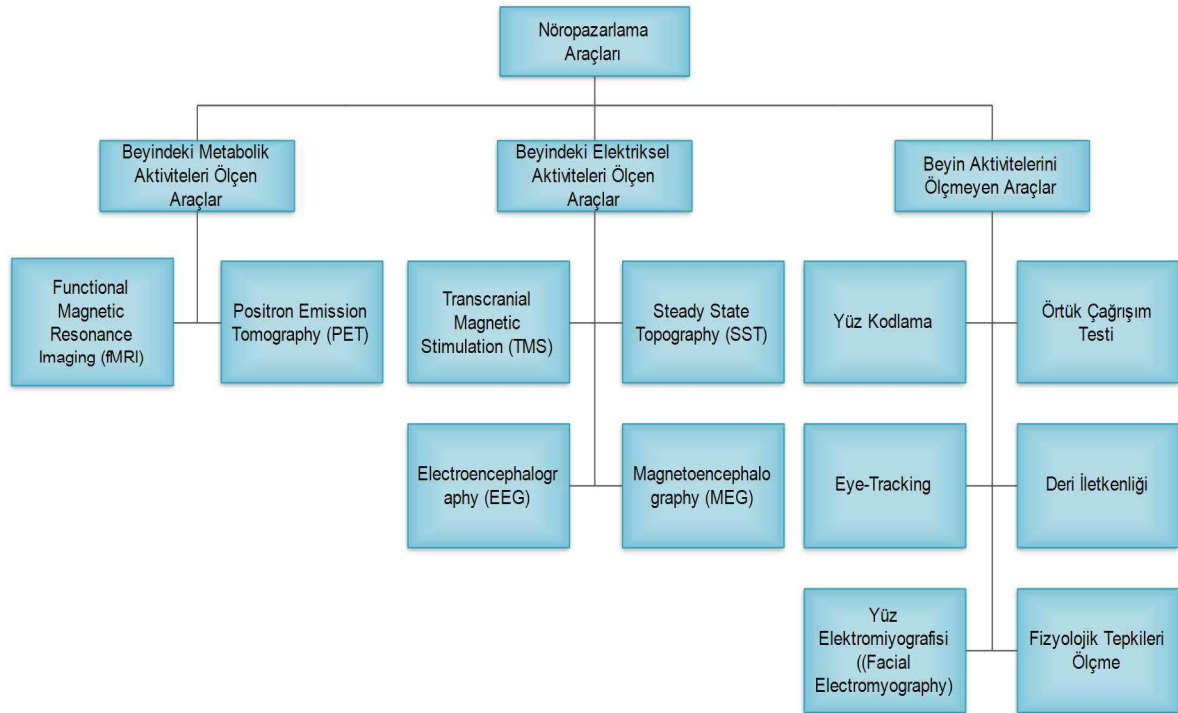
Nöropazarlama Araçları

Beyindeki Metabolik Aktiviteleri Ölçen Araçlar

Beyindeki Elektriksel Aktiviteleri Ölçen Araçlar

Beyin Aktivitelerini Ölçmeyen Araçlar

Functional Magnetic Resonance Imaging (fMRI)

Positron Emission Tomography (PET)

Transcranial Magnetic Stimulation (TMS)

Steady State Topography (SST)

Electroencephalography (EEG)

Magnetoencephalography (MEG)

Yüz Kodlama

Örtük Çağrışım Testi

Eye-Tracking

Deri İletkenliği

Yüz Elektromiyografisi ((Facial Electromyography)

Fizyolojik Tepkileri Ölçme